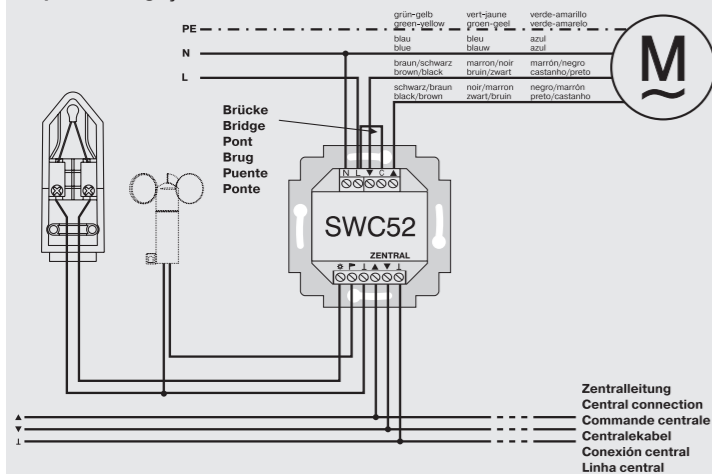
PE
N
L

grün-gelb
green-yellow
vert-jaune
groen-geel
verde-amarillo
verde-amarelo

blau
blue
bleu
blauw
azul
azul

braun/schwarz
brown/black
marron/noir
bruin/zwart
marrón/negro
castanho/preto

schwarz/braun
black/brown
noir/marron
zwart/bruin
negro/marrón
preto/castanho

M

Brücke
Bridge
Pont
Brug
Puente
Ponte

N L ▼ C ▲

SWC52

ZENTRAL

▲
▼
⊥

Zentralleitung
Central connection
Commande centrale
Centralekabel
Conexión central
Linha central